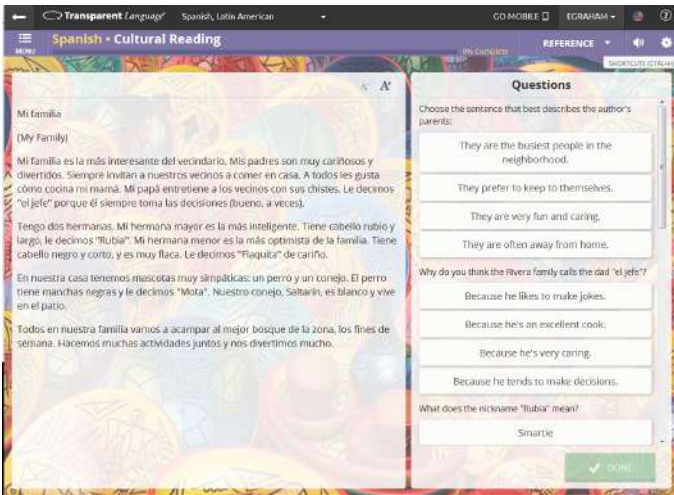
Transparent Language Spanish, Latin American GO MOBILE EGRAHAM

MENU Spanish • Cultural Reading 0% Complete REFERENCE SHORTCUTS (CTRL+H)

A A

Mi familia

(My Family)

Mi familia es la más interesante del vecindario. Mis padres son muy cariñosos y divertidos. Siempre invitan a nuestros vecinos a comer en casa. A todos les gusta cómo cocina mi mamá. Mi papá entretiene a los vecinos con sus chistes. Le decimos "el jefe" porque él siempre toma las decisiones (bueno, a veces).

Tengo dos hermanas. Mi hermana mayor es la más inteligente. Tiene cabello rubio y largo, le decimos "Rubia". Mi hermana menor es la más optimista de la familia. Tiene cabello negro y corto, y es muy flaca. Le decimos "Flaquita" de cariño.

En nuestra casa tenemos mascotas muy simpáticas: un perro y un conejo. El perro tiene manchas negras y le decimos "Mota". Nuestro conejo, Saltarín, es blanco y vive en el patio.

Todos en nuestra familia vamos a acampar al mejor bosque de la zona, los fines de semana. Hacemos muchas actividades juntos y nos divertimos mucho.

Questions

Choose the sentence that best describes the author's parents:

They are the busiest people in the neighborhood.

They prefer to keep to themselves.

They are very fun and caring.

They are often away from home.

Why do you think the Rivera family calls the dad "el jefe"?

Because he likes to make jokes.

Because he's an excellent cook.

Because he's very caring.

Because he tends to make decisions.

What does the nickname "Rubia" mean?

Smartie

DONE